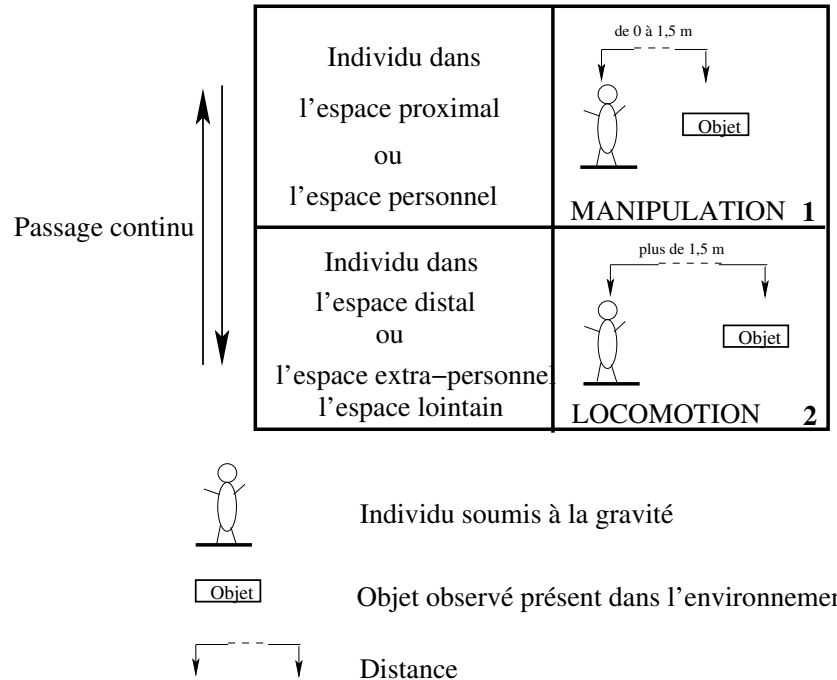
Passage continu

| Individu dans l'espace proximal ou l'espace personnel | de 0 à 1,5 m Objet MANIPULATION **1** |
|---|---|
| Individu dans l'espace distal ou l'espace extra−personnel l'espace lointain | plus de 1,5 m Objet LOCOMOTION **2** |

Individu soumis à la gravité

Objet Objet observé présent dans l'environnemen

Distance